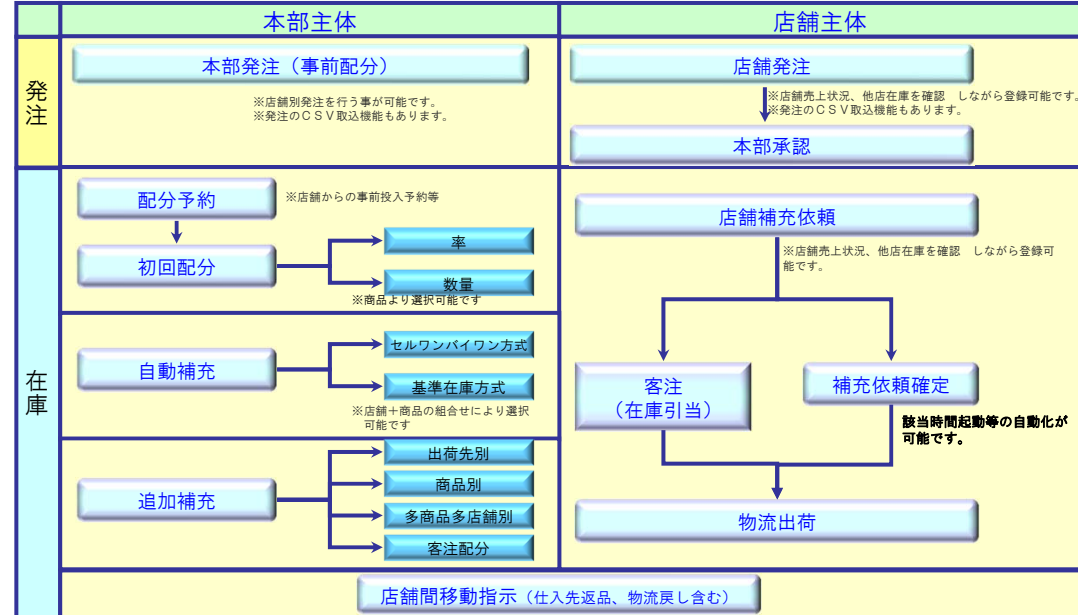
| | 本部主体 | 店舗主体 |
|---|---|---|
| 発注 | 本部発注（事前配分）<br>※店舗別発注を行う事が可能です。<br>※発注のＣＳＶ取込機能もあります。 | 店舗発注<br>※店舗売上状況、他店在庫を確認　しながら登録可能です。<br>※発注のＣＳＶ取込機能もあります。<br>本部承認 |
| 在庫 | 配分予約　※店舗からの事前投入予約等<br>初回配分<br>率<br>数量<br>※商品より選択可能です<br>自動補充<br>セルワンバイワン方式<br>基準在庫方式<br>※店舗＋商品の組合せにより選択可能です<br>追加補充<br>出荷先別<br>商品別<br>多商品多店舗別<br>客注配分 | 店舗補充依頼<br>※店舗売上状況、他店在庫を確認　しながら登録可能です。<br>客注<br>（在庫引当）<br>補充依頼確定<br>該当時間起動等の自動化が可能です。<br>物流出荷 |

店舗間移動指示（仕入先返品、物流戻し含む）